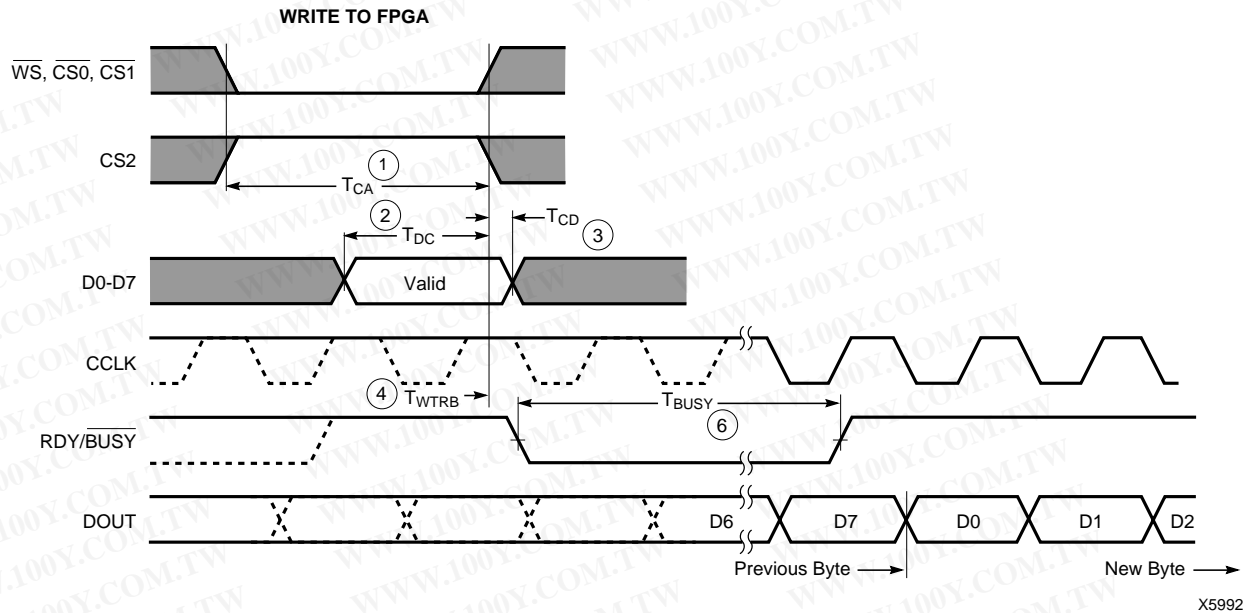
WRITE TO FPGA

$\overline{WS}$, $\overline{CS0}$, $\overline{CS1}$

CS2

1

$T_{CA}$

2

$T_{DC}$

$T_{CD}$

3

D0-D7

Valid

CCLK

4

$T_{WTRB}$

$T_{BUSY}$

6

RDY/$\overline{BUSY}$

DOUT

D6

D7

D0

D1

D2

Previous Byte

New Byte

X5992